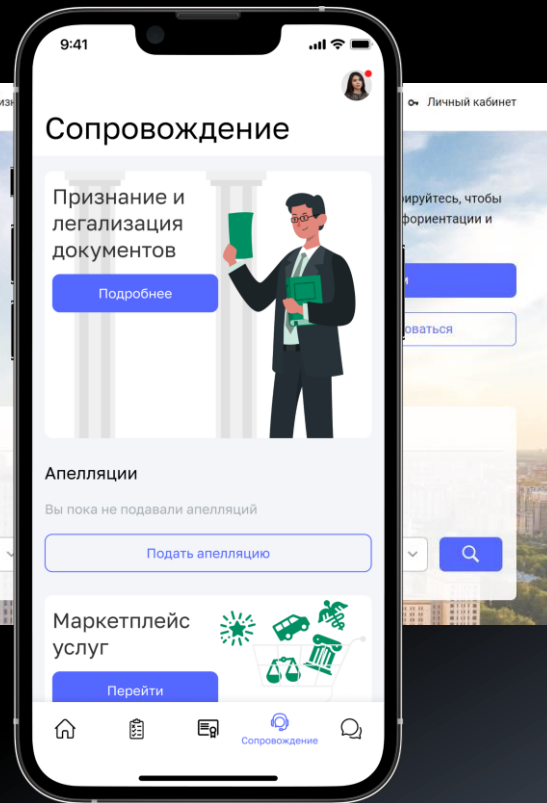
9:41

Сопровождение

Признание и легализация документов

Подробнее

Апелляции

Вы пока не подавали апелляций

Подать апелляцию

Маркетплейс услуг

Перейти

Сопровождение

Личный кабинет

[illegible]руйтесь, чтобы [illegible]фориентации и

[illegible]оваться